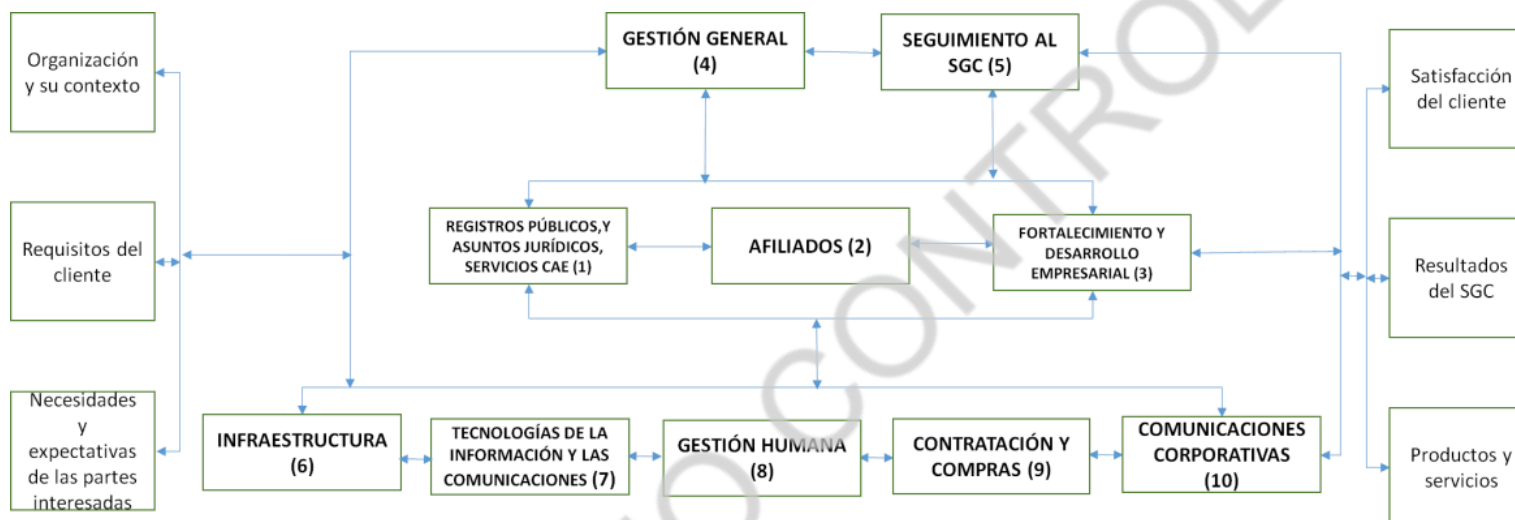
Organización y su contexto

Requisitos del cliente

Necesidades y expectativas de las partes interesadas

GESTIÓN GENERAL (4)

SEGUIMIENTO AL SGC (5)

REGISTROS PÚBLICOS,Y ASUNTOS JURÍDICOS, SERVICIOS CAE (1)

AFILIADOS (2)

FORTALECIMIENTO Y DESARROLLO EMPRESARIAL (3)

INFRAESTRUCTURA (6)

TECNOLOGÍAS DE LA INFORMACIÓN Y LAS COMUNICACIONES (7)

GESTIÓN HUMANA (8)

CONTRATACIÓN Y COMPRAS (9)

COMUNICACIONES CORPORATIVAS (10)

Satisfacción del cliente

Resultados del SGC

Productos y servicios

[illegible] CONTROL